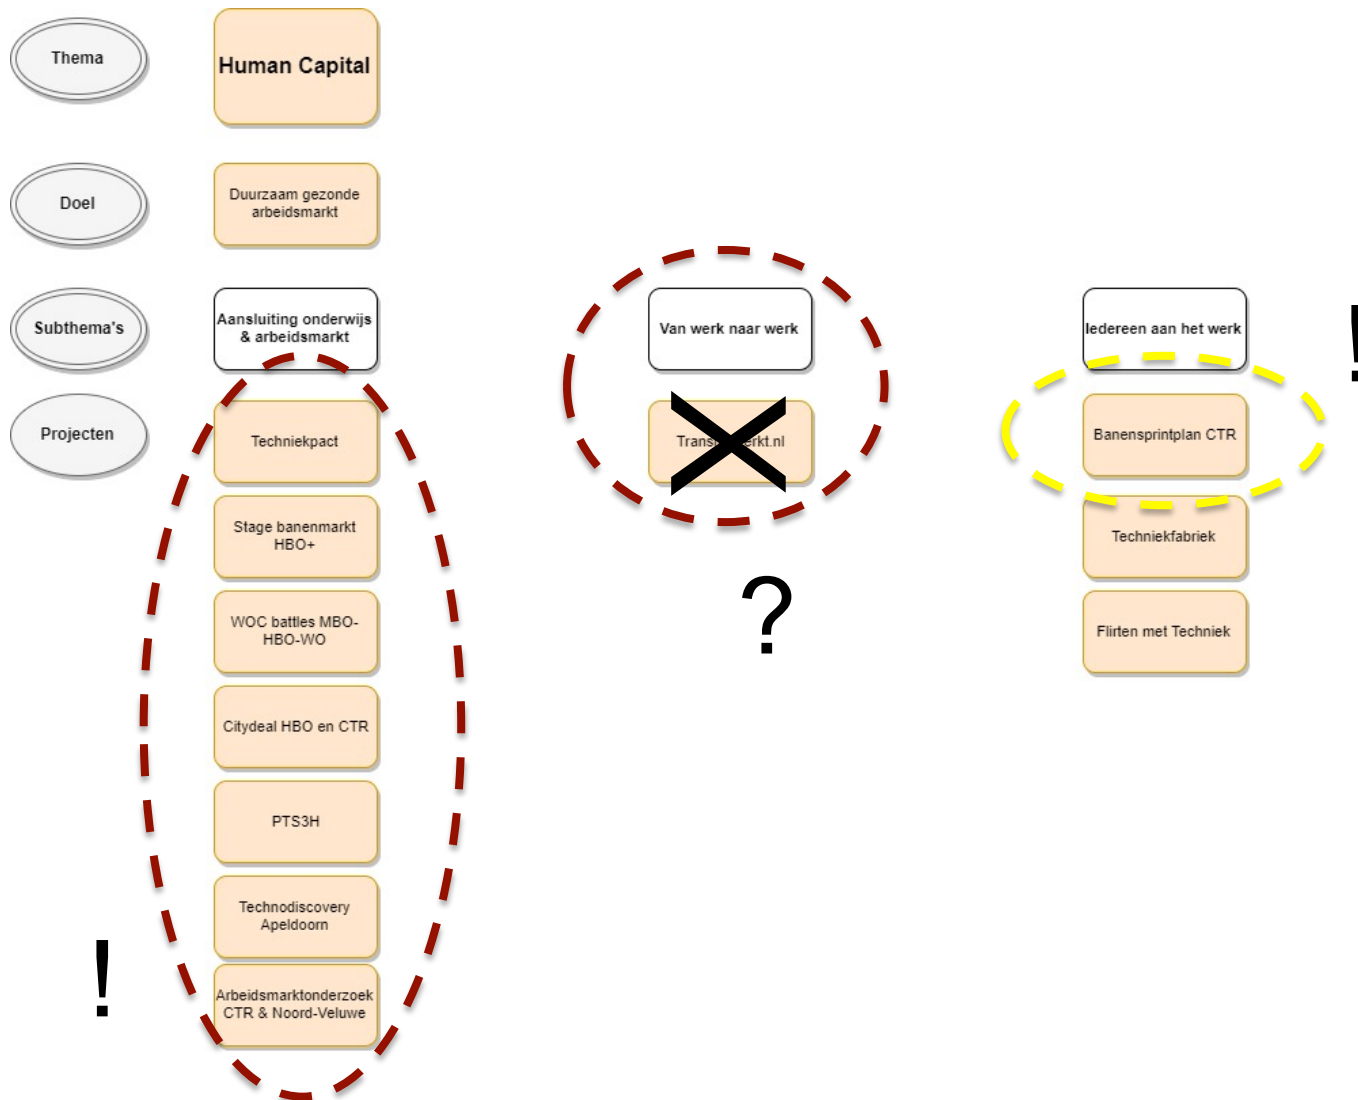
Thema

Human Capital

Doel

Duurzaam gezonde arbeidsmarkt

Subthema's

Aansluiting onderwijs & arbeidsmarkt

Van werk naar werk

Iedereen aan het werk

!

Projecten

Techniekpact

Trans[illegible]erkt.nl

Banensprintplan CTR

Stage banenmarkt HBO+

Techniekfabriek

?

WOC battles MBO-HBO-WO

Flirten met Techniek

Citydeal HBO en CTR

PTS3H

Technodiscovery Apeldoorn

!

Arbeidsmarktonderzoek CTR & Noord-Veluwe